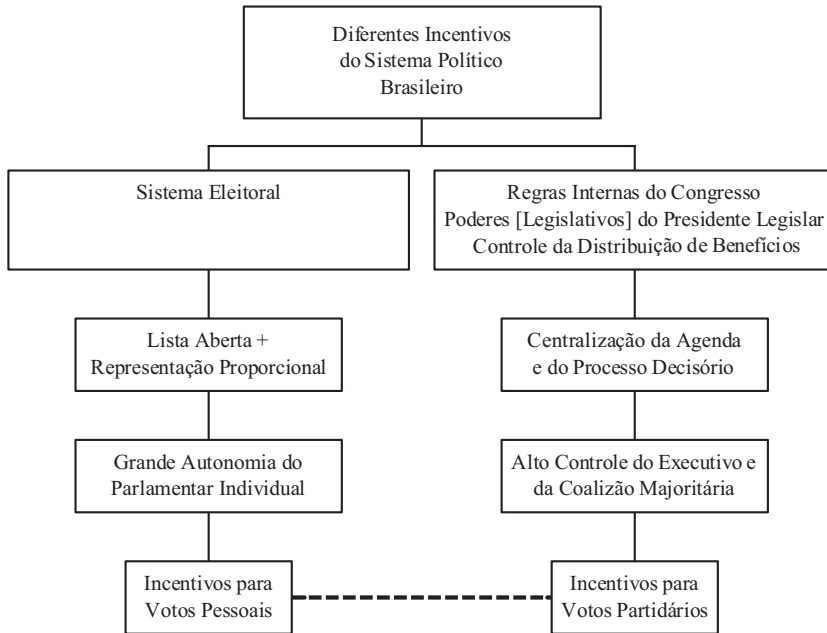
Diferentes Incentivos do Sistema Político Brasileiro

Sistema Eleitoral

Regras Internas do Congresso
Poderes [Legislativos] do Presidente Legislar
Controle da Distribuição de Benefícios

Lista Aberta + Representação Proporcional

Centralização da Agenda e do Processo Decisório

Grande Autonomia do Parlamentar Individual

Alto Controle do Executivo e da Coalizão Majoritária

Incentivos para Votos Pessoais

Incentivos para Votos Partidários